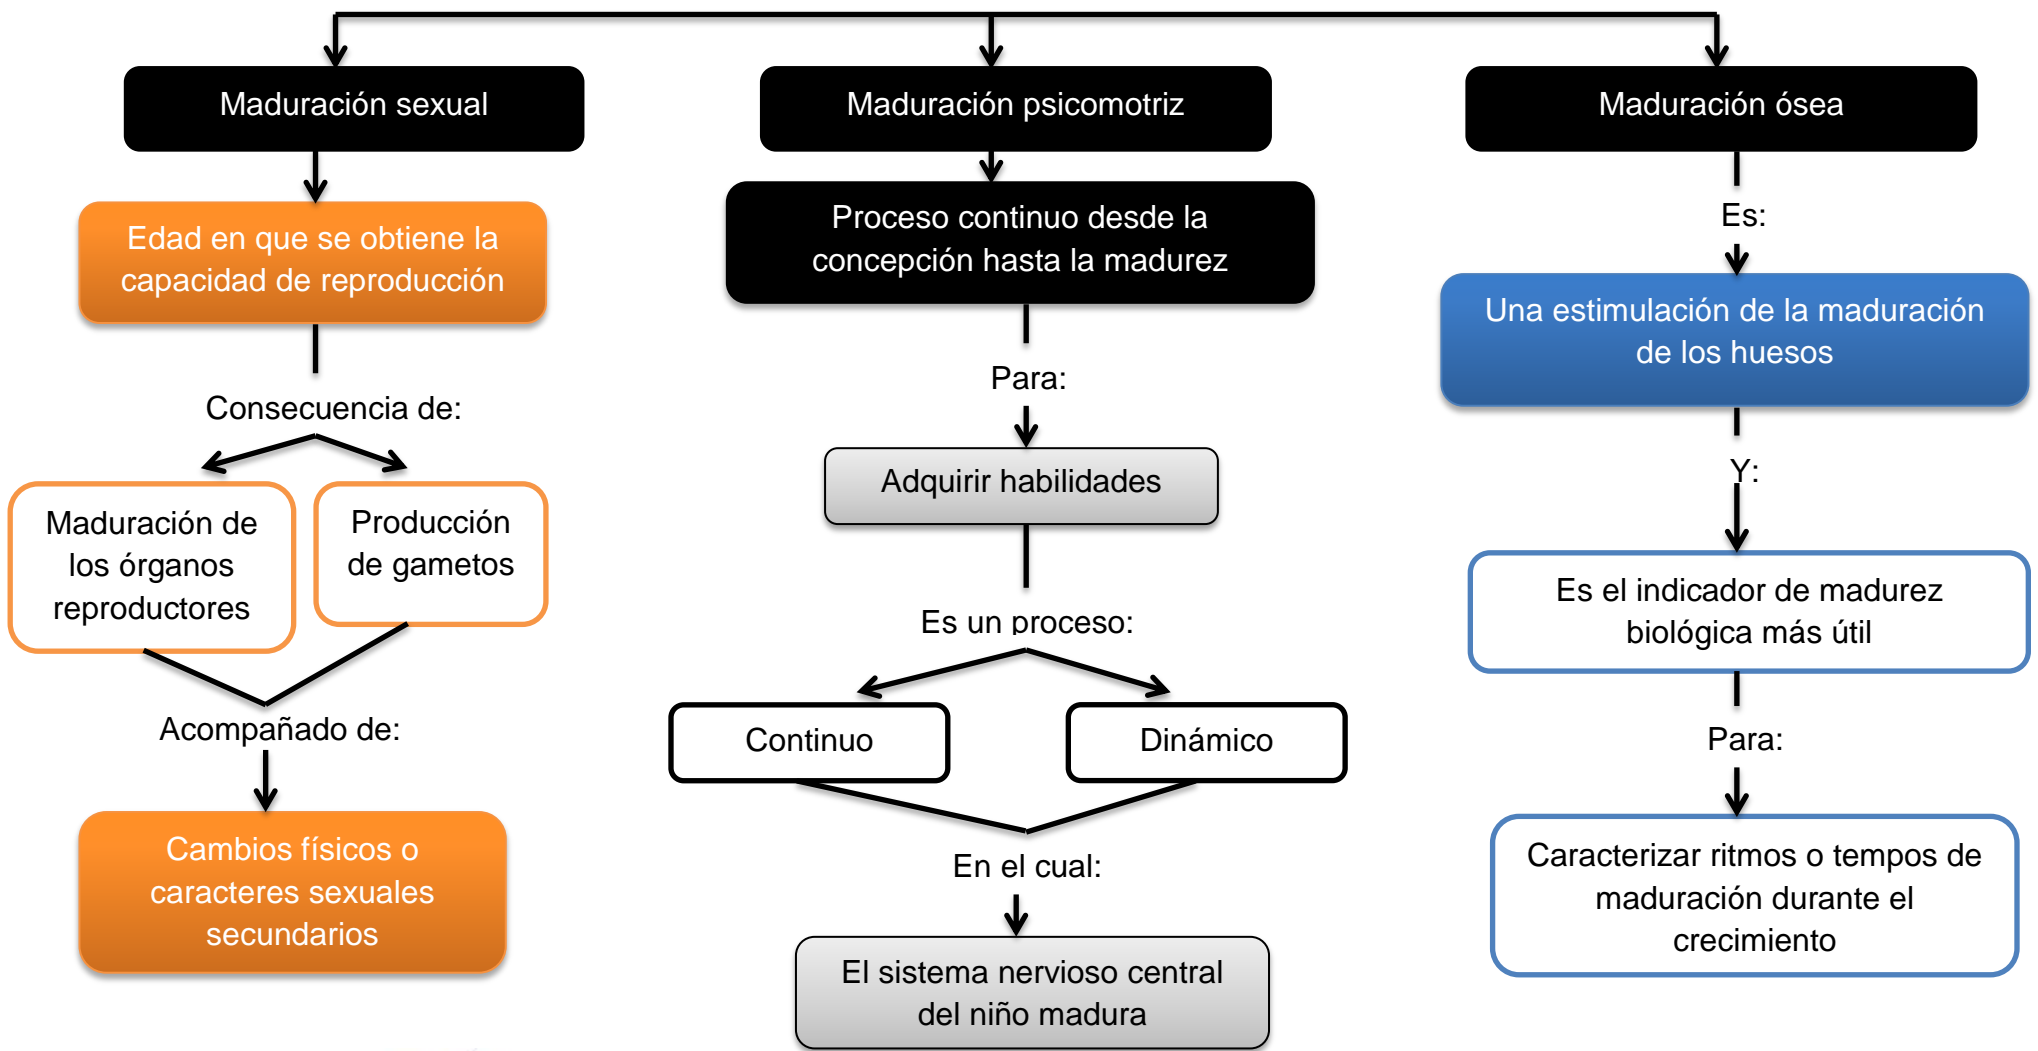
Maduración sexual

Edad en que se obtiene la capacidad de reproducción

Consecuencia de:

Maduración de los órganos reproductores

Producción de gametos

Acompañado de:

Cambios físicos o caracteres sexuales secundarios

Maduración psicomotriz

Proceso continuo desde la concepción hasta la madurez

Para:

Adquirir habilidades

Es un proceso:

Continuo

Dinámico

En el cual:

El sistema nervioso central del niño madura

Maduración ósea

Es:

Una estimulación de la maduración de los huesos

Y:

Es el indicador de madurez biológica más útil

Para:

Caracterizar ritmos o tempos de maduración durante el crecimiento